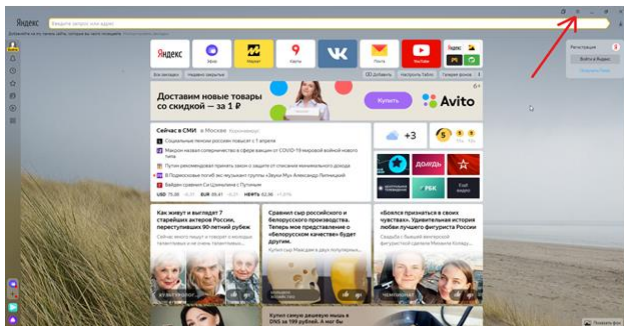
Яндекс

Введите запрос или адрес

Яндекс

Маркет

Карты

Почта

YouTube

Все закладки

Недавно закрытые

Настроить Табло

Галерея фонов

Регистрация

Войти в Яндекс

Доставим новые товары со скидкой — за 1 ₽

Купить

Avito

Сейчас в СМИ в Москве

+3

5

Как живут и выглядят 7 старейших актрисы России, переступивших 90-летний рубеж

Сравнил сро российского и белорусского производства. Теперь мое отношение к «белорусским» изменилось

«Боялся признаться в своем возрасте»: как выглядит первый мужчина фигуриста России

ДОЖДЬ

РБК

USD

EUR

НЕФТЬ

Купил самую дешевую DNS за 1 рубль

Показать фон